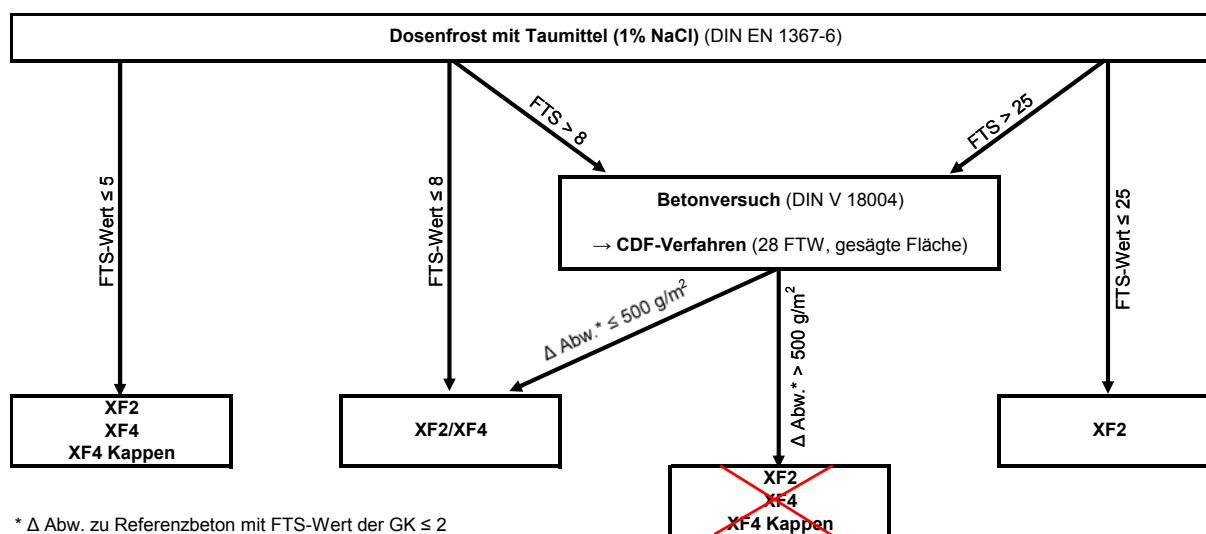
**Dosenfrost mit Taumittel (1% NaCl)** (DIN EN 1367-6)

FTS-Wert ≤ 5

FTS-Wert ≤ 8

FTS > 8

FTS > 25

FTS-Wert ≤ 25

**Betonversuch** (DIN V 18004)

→ **CDF-Verfahren** (28 FTW, gesägte Fläche)

Δ Abw.* ≤ 500 g/m$^2$

Δ Abw.* > 500 g/m$^2$

**XF2**
**XF4**
**XF4 Kappen**

**XF2/XF4**

**XF2**

**XF2**
**XF4**
**XF4 Kappen**

* Δ Abw. zu Referenzbeton mit FTS-Wert der GK ≤ 2